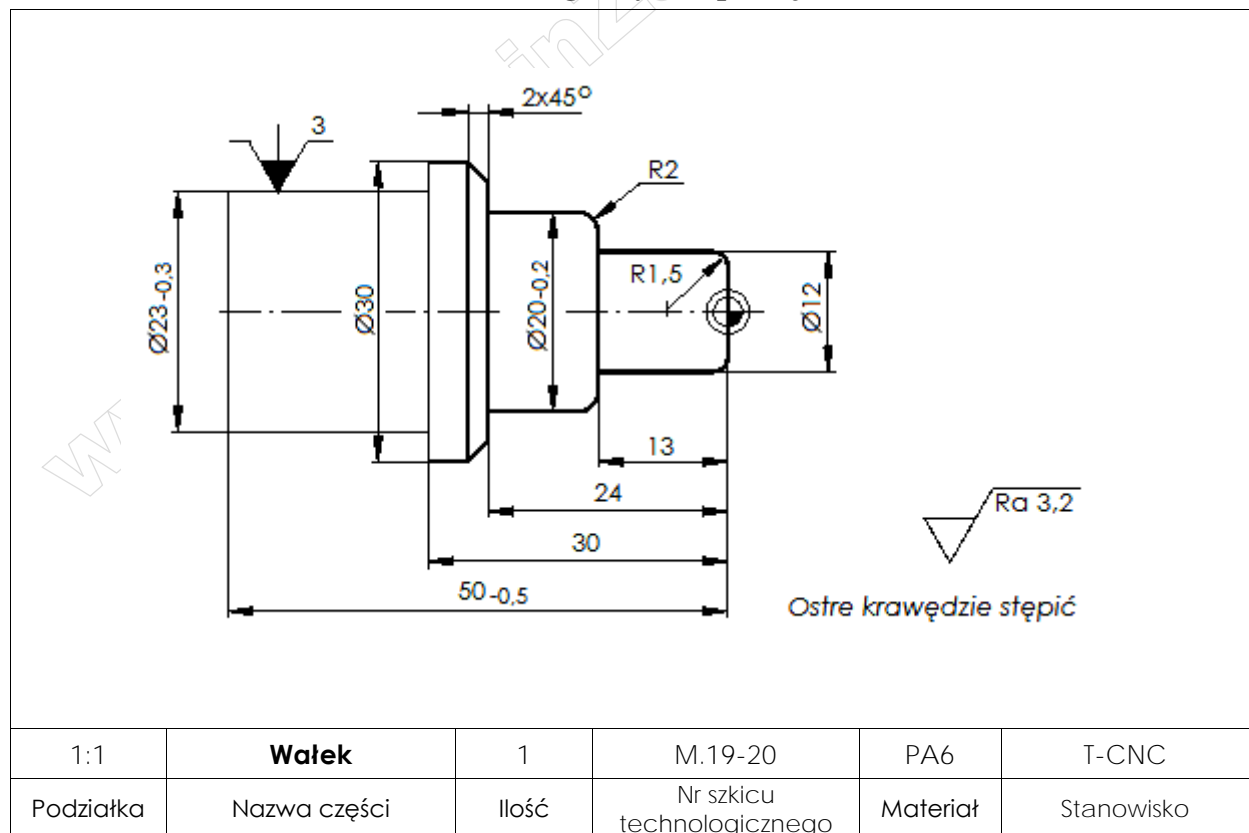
2x45°

3

R2

R1,5

Ø23-0,3

Ø30

Ø20-0,2

Ø12

13

24

30

50 -0,5

Ra 3,2

Ostre krawędzie stępić

| 1:1 | **Wałek** | 1 | M.19-20 | PA6 | T-CNC |
|---|---|---|---|---|---|
| Podziałka | Nazwa części | Ilość | Nr szkicu technologicznego | Materiał | Stanowisko |